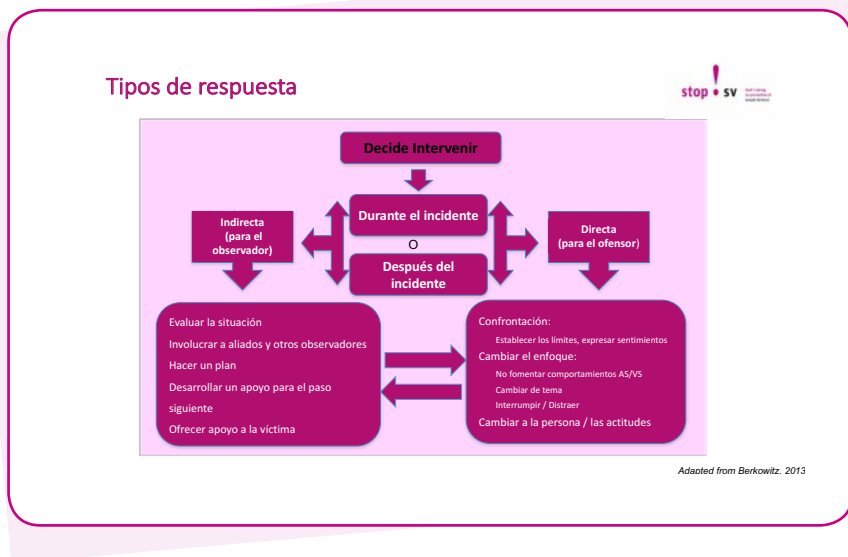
Tipos de respuesta

stop ! sv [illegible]

Decide Intervenir

Indirecta (para el observador)

Durante el incidente

O

Después del incidente

Directa (para el ofensor)

Evaluar la situación

Involucrar a aliados y otros observadores

Hacer un plan

Desarrollar un apoyo para el paso siguiente

Ofrecer apoyo a la víctima

Confrontación:

Establecer los límites, expresar sentimientos

Cambiar el enfoque:

No fomentar comportamientos AS/VS

Cambiar de tema

Interrumpir / Distraer

Cambiar a la persona / las actitudes

Adapted from Berkowitz, 2013